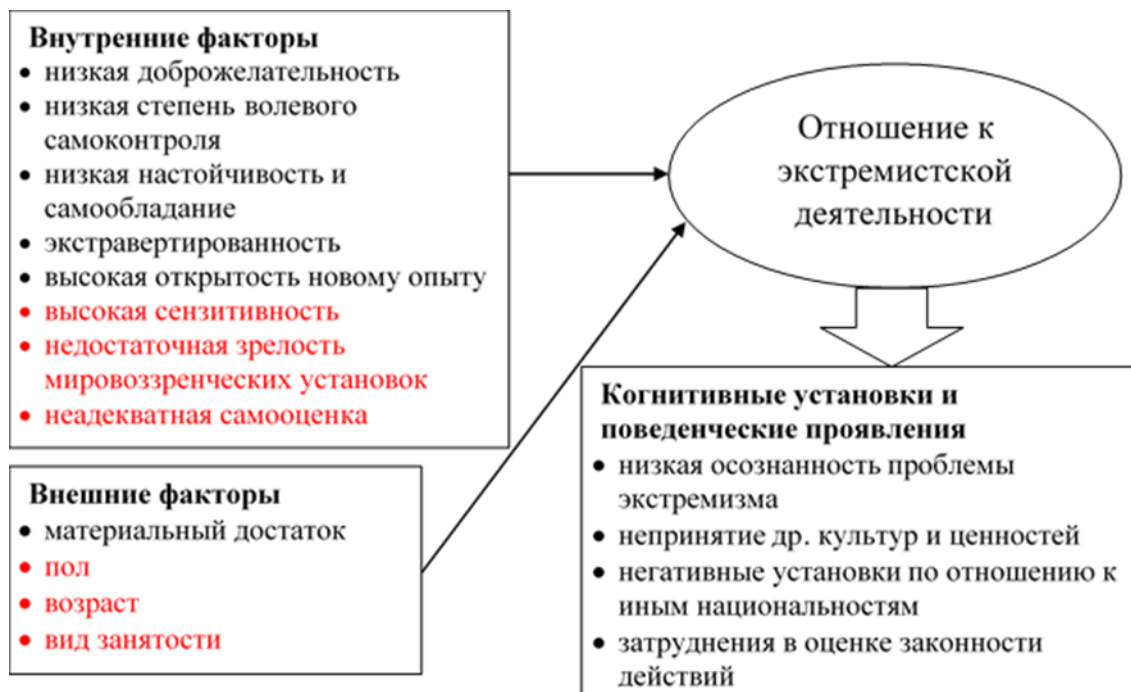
Внутренние факторы
- низкая доброжелательность
- низкая степень волевого самоконтроля
- низкая настойчивость и самообладание
- экстравертированность
- высокая открытость новому опыту
- высокая сензитивность
- недостаточная зрелость мировоззренческих установок
- неадекватная самооценка

Внешние факторы
- материальный достаток
- пол
- возраст
- вид занятости

Отношение к экстремистской деятельности

Когнитивные установки и поведенческие проявления
- низкая осознанность проблемы экстремизма
- непринятие др. культур и ценностей
- негативные установки по отношению к иным национальностям
- затруднения в оценке законности действий